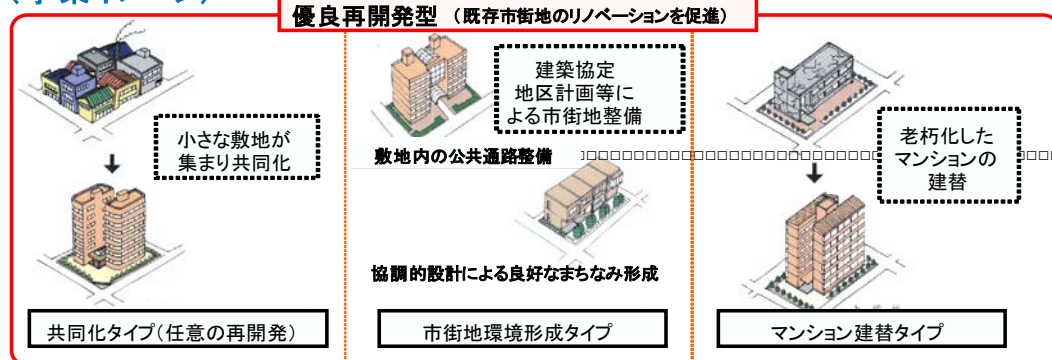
優良再開発型（既存市街地のリノベーションを促進）

小さな敷地が集まり共同化

共同化タイプ（任意の再開発）

建築協定
地区計画等による市街地整備

敷地内の公共通路整備

協調的設計による良好なまちなみ形成

市街地環境形成タイプ

老朽化したマンションの建替

マンション建替タイプ